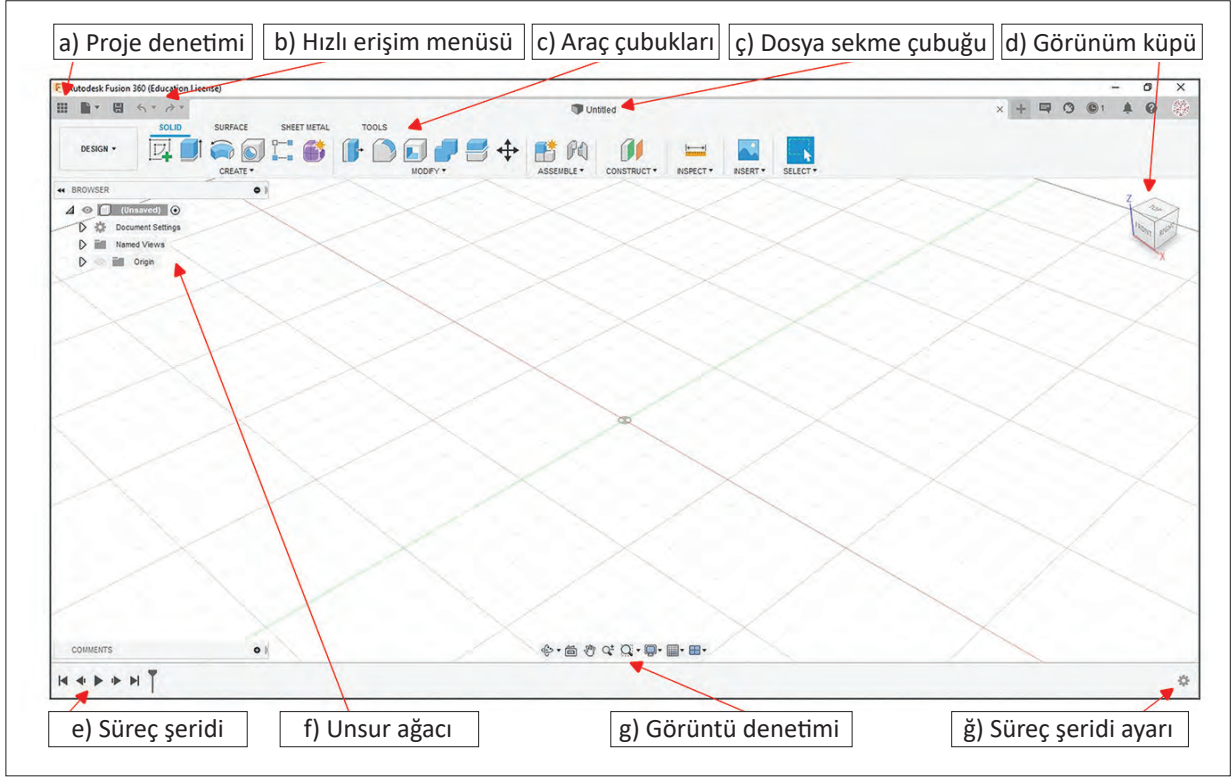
a) Proje denetimi
b) Hızlı erişim menüsü
c) Araç çubukları
ç) Dosya sekme çubuğu
d) Görünüm küpü

Autodesk Fusion 360 (Education License)

Untitled

DESIGN ▾

SOLID
SURFACE
SHEET METAL
TOOLS

CREATE ▾
MODIFY ▾
ASSEMBLE ▾
CONSTRUCT ▾
INSPECT ▾
INSERT ▾
SELECT ▾

BROWSER
(Unsaved)
Document Settings
Named Views
Origin

TOP
FRONT
RIGHT
Z
X

COMMENTS

e) Süreç şeridi
f) Unsur ağacı
g) Görüntü denetimi
ğ) Süreç şeridi ayarı